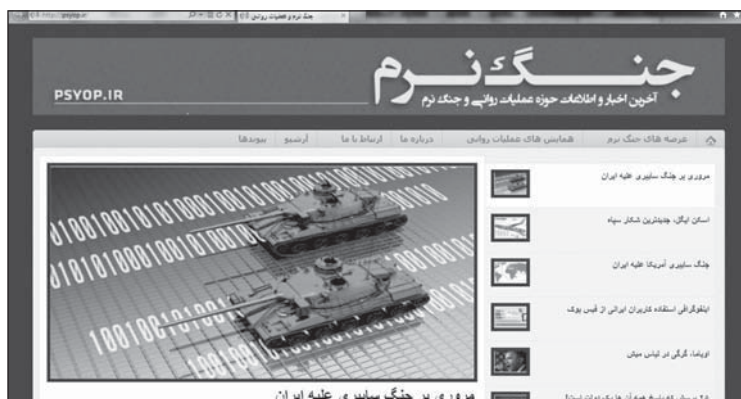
http://psyop.ir/ جنگ نرم و عملیات روانی

PSYOP.IR

جنگ نرم
آخرین اخبار و اطلاعات حوزه عملیات روانی و جنگ نرم

عرصه های جنگ نرم | همایش های عملیات روانی | درباره ما | ارتباط با ما | آرشیو | پیوندها

01001001010100101
01010100010101001
1001010010

مروری بر جنگ سایبری علیه ایران

استان ایگل، جدیدترین شکار سپاه

جنگ سایبری آمریکا علیه ایران

اینفوگرافی استفاده کاربران ایرانی از فیس بوک

اوباما، گرگی در لباس میش

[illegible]

مروری بر جنگ سایبری علیه ایران